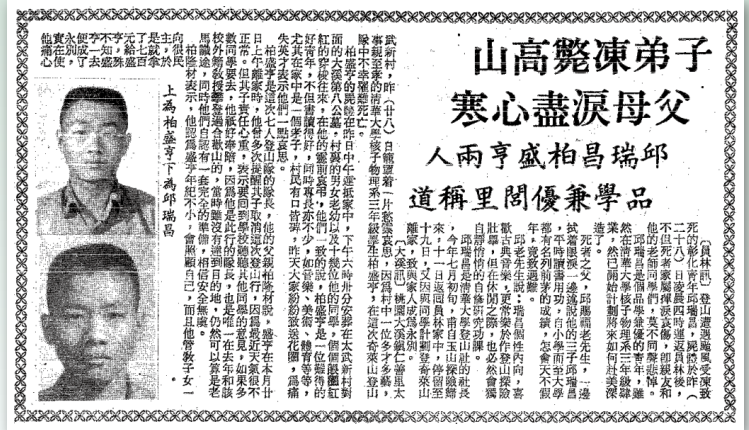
子弟凍斃高山
父母淚盡心寒

邱瑞昌柏盛亨兩人
品學兼優閭里稱道

（員林訊）登山遭颱風受凍致死的彰化青年邱瑞昌、柏盛亨二人，昨（二十八）日靈柩運返員林後，不但死者家屬痛哭不已，他們的親友和同學都感到無限哀悼。邱瑞昌是清華大學核子物理系三年級學業，然已計劃畢業後再繼續深造了。

死者之父邱麗卿老先生，邊哭邊說：他的三子邱瑞昌，從小就喜好運動，在學時代成績優異，有獨特的見解……

柏盛亨是邱瑞昌的中學同學……

武新村，昨（廿八）日籠罩著一片黯淡哀思，柏盛亨的靈柩運回後……

上為柏盛亨下為邱瑞昌